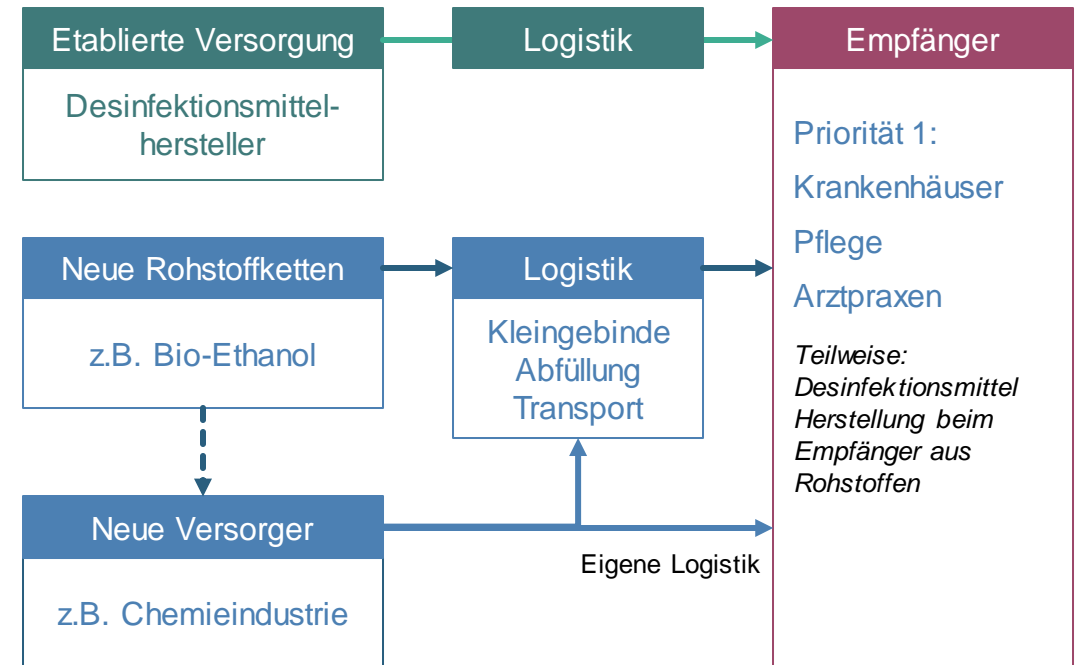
Etablierte Versorgung

Desinfektionsmittelhersteller

Logistik

Empfänger

Priorität 1:

Krankenhäuser

Pflege

Arztpraxen

Teilweise: Desinfektionsmittel Herstellung beim Empfänger aus Rohstoffen

Neue Rohstoffketten

z.B. Bio-Ethanol

Logistik

Kleingebinde
Abfüllung
Transport

Neue Versorger

z.B. Chemieindustrie

Eigene Logistik